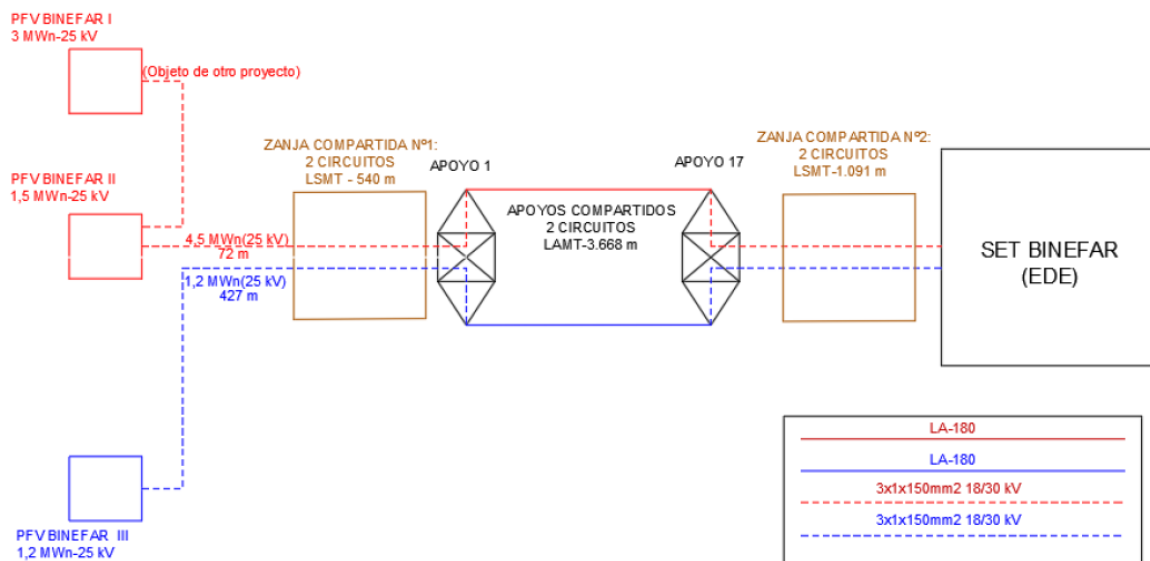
PFV BINEFAR I
3 MWn-25 kV

(Objeto de otro proyecto)

PFV BINEFAR II
1,5 MWn-25 kV

4,5 MWn(25 kV)
72 m

1,2 MWn(25 kV)
427 m

ZANJA COMPARTIDA Nº1:
2 CIRCUITOS
LSMT - 540 m

APOYO 1

APOYOS COMPARTIDOS
2 CIRCUITOS
LAMT-3.668 m

APOYO 17

ZANJA COMPARTIDA Nº2:
2 CIRCUITOS
LSMT-1.091 m

SET BINEFAR
(EDE)

PFV BINEFAR III
1,2 MWn-25 kV

LA-180
LA-180
3x1x150mm2 18/30 kV
3x1x150mm2 18/30 kV